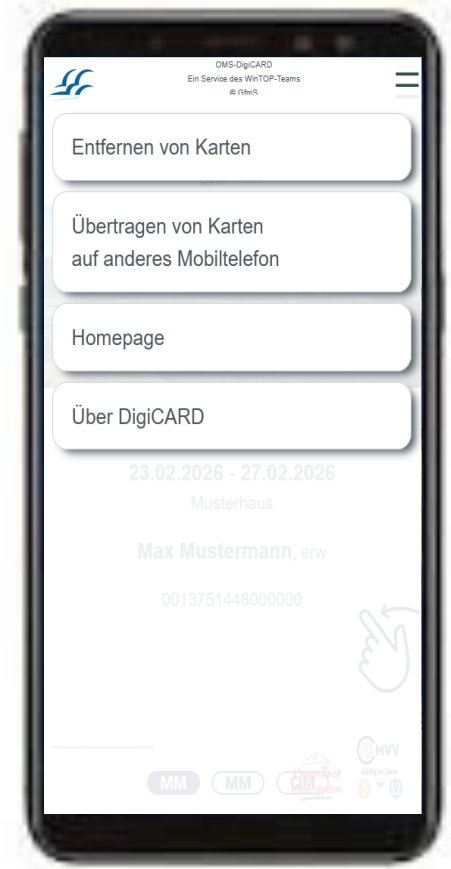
OMS-DigiCARD
Ein Service des WinTOP-Teams
© GfmS

Entfernen von Karten

Übertragen von Karten auf anderes Mobiltelefon

Homepage

Über DigiCARD

23.02.2026 - 27.02.2026
Musterhaus

Max Mustermann, erw

0013751448000000

MVV

MM MM CM